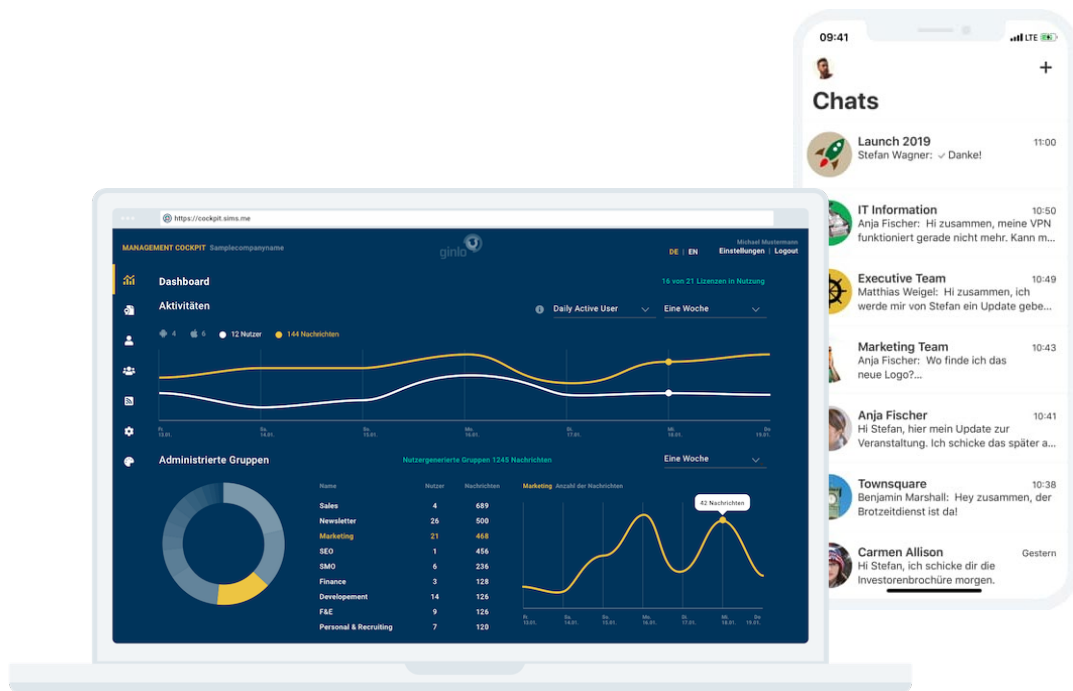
https://cockpit.sims.me

MANAGEMENT COCKPIT Samplecompanyname

ginlo

DE | EN

Michael Mustermann
Einstellungen | Logout

Dashboard

16 von 21 Lizenzen in Nutzung

Aktivitäten

Daily Active User

Eine Woche

4 6 12 Nutzer 144 Nachrichten

Fr. 13.01. Sa. 14.01. So. 15.01. Mo. 16.01. Di. 17.01. Mi. 18.01. Do. 19.01.

Administrierte Gruppen

Nutzergenerierte Gruppen 1245 Nachrichten

Eine Woche

| Name | Nutzer | Nachrichten |
|---|---|---|
| Sales | 4 | 689 |
| Newsletter | 26 | 500 |
| Marketing | 21 | 468 |
| SEO | 1 | 456 |
| SMO | 6 | 236 |
| Finance | 3 | 128 |
| Developement | 14 | 126 |
| F&E | 9 | 126 |
| Personal & Recruiting | 7 | 120 |

Marketing Anzahl der Nachrichten

42 Nachrichten

Fr. 13.01. Sa. 14.01. So. 15.01. Mo. 16.01. Di. 17.01. Mi. 18.01. Do. 19.01.

09:41

LTE

+

Chats

Launch 2019
11:00
Stefan Wagner: Danke!

IT Information
10:50
Anja Fischer: Hi zusammen, meine VPN funktioniert gerade nicht mehr. Kann m...

Executive Team
10:49
Matthias Weigel: Hi zusammen, ich werde mir von Stefan ein Update gebe...

Marketing Team
10:43
Anja Fischer: Wo finde ich das neue Logo?...

Anja Fischer
10:41
Hi Stefan, hier mein Update zur Veranstaltung. Ich schicke das später a...

Townsquare
10:38
Benjamin Marshall: Hey zusammen, der Brotzeitdienst ist da!

Carmen Allison
Gestern
Hi Stefan, ich schicke dir die Investorenbrochüre morgen.